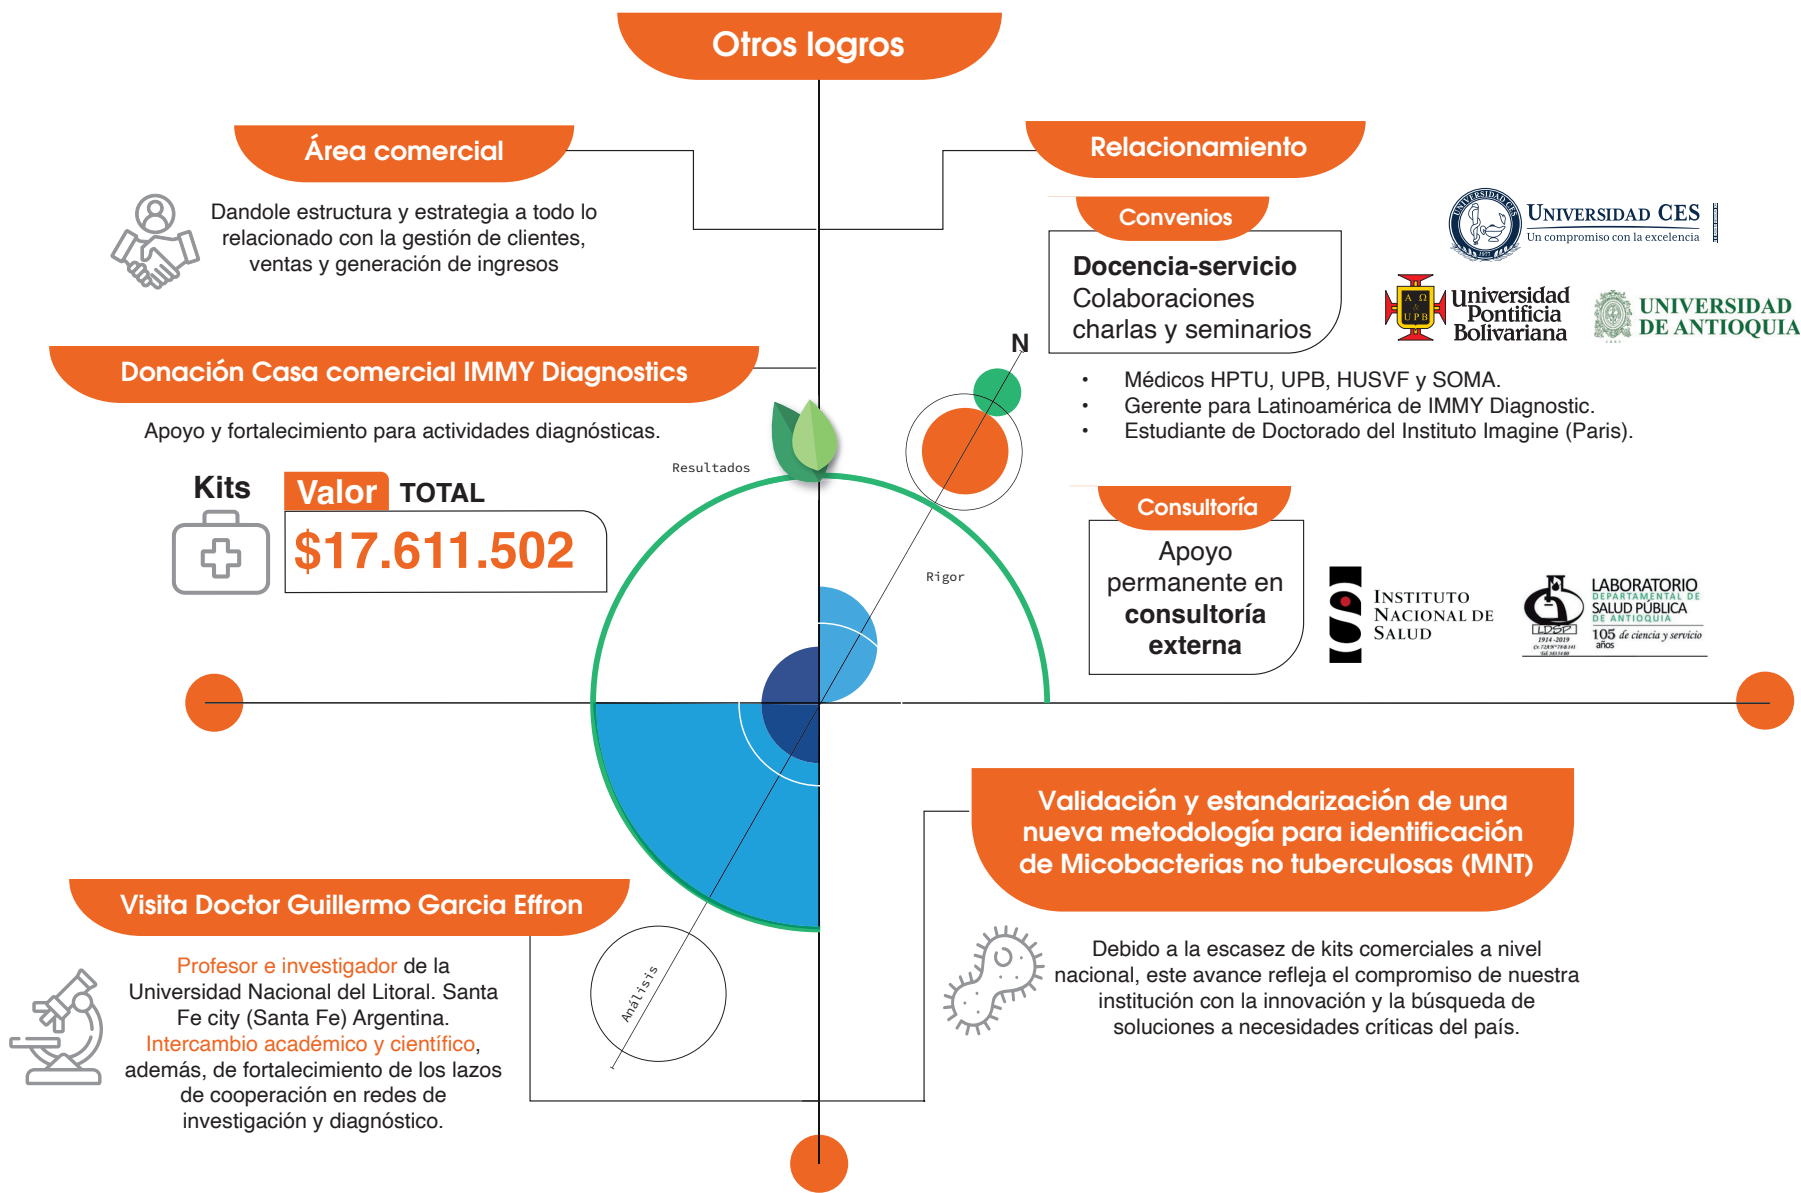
Otros logros

Área comercial

Dandole estructura y estrategia a todo lo relacionado con la gestión de clientes, ventas y generación de ingresos

Relacionamiento

Convenios

Docencia-servicio
Colaboraciones
charlas y seminarios

UNIVERSIDAD CES
Un compromiso con la excelencia

Universidad Pontificia Bolivariana

UNIVERSIDAD DE ANTIOQUIA

N

Donación Casa comercial IMMY Diagnostics

Apoyo y fortalecimiento para actividades diagnósticas.

- Médicos HPTU, UPB, HUSVF y SOMA.
- Gerente para Latinoamérica de IMMY Diagnostic.
- Estudiante de Doctorado del Instituto Imagine (Paris).

Resultados

Kits

Valor TOTAL

$17.611.502

Rigor

Consultoría

Apoyo permanente en consultoría externa

INSTITUTO NACIONAL DE SALUD

LABORATORIO DEPARTAMENTAL DE SALUD PÚBLICA DE ANTIOQUIA
LDSP
1914 - 2019
105 años de ciencia y servicio

Validación y estandarización de una nueva metodología para identificación de Micobacterias no tuberculosas (MNT)

Visita Doctor Guillermo Garcia Effron

Análisis

Profesor e investigador de la Universidad Nacional del Litoral. Santa Fe city (Santa Fe) Argentina. Intercambio académico y científico, además, de fortalecimiento de los lazos de cooperación en redes de investigación y diagnóstico.

Debido a la escasez de kits comerciales a nivel nacional, este avance refleja el compromiso de nuestra institución con la innovación y la búsqueda de soluciones a necesidades críticas del país.